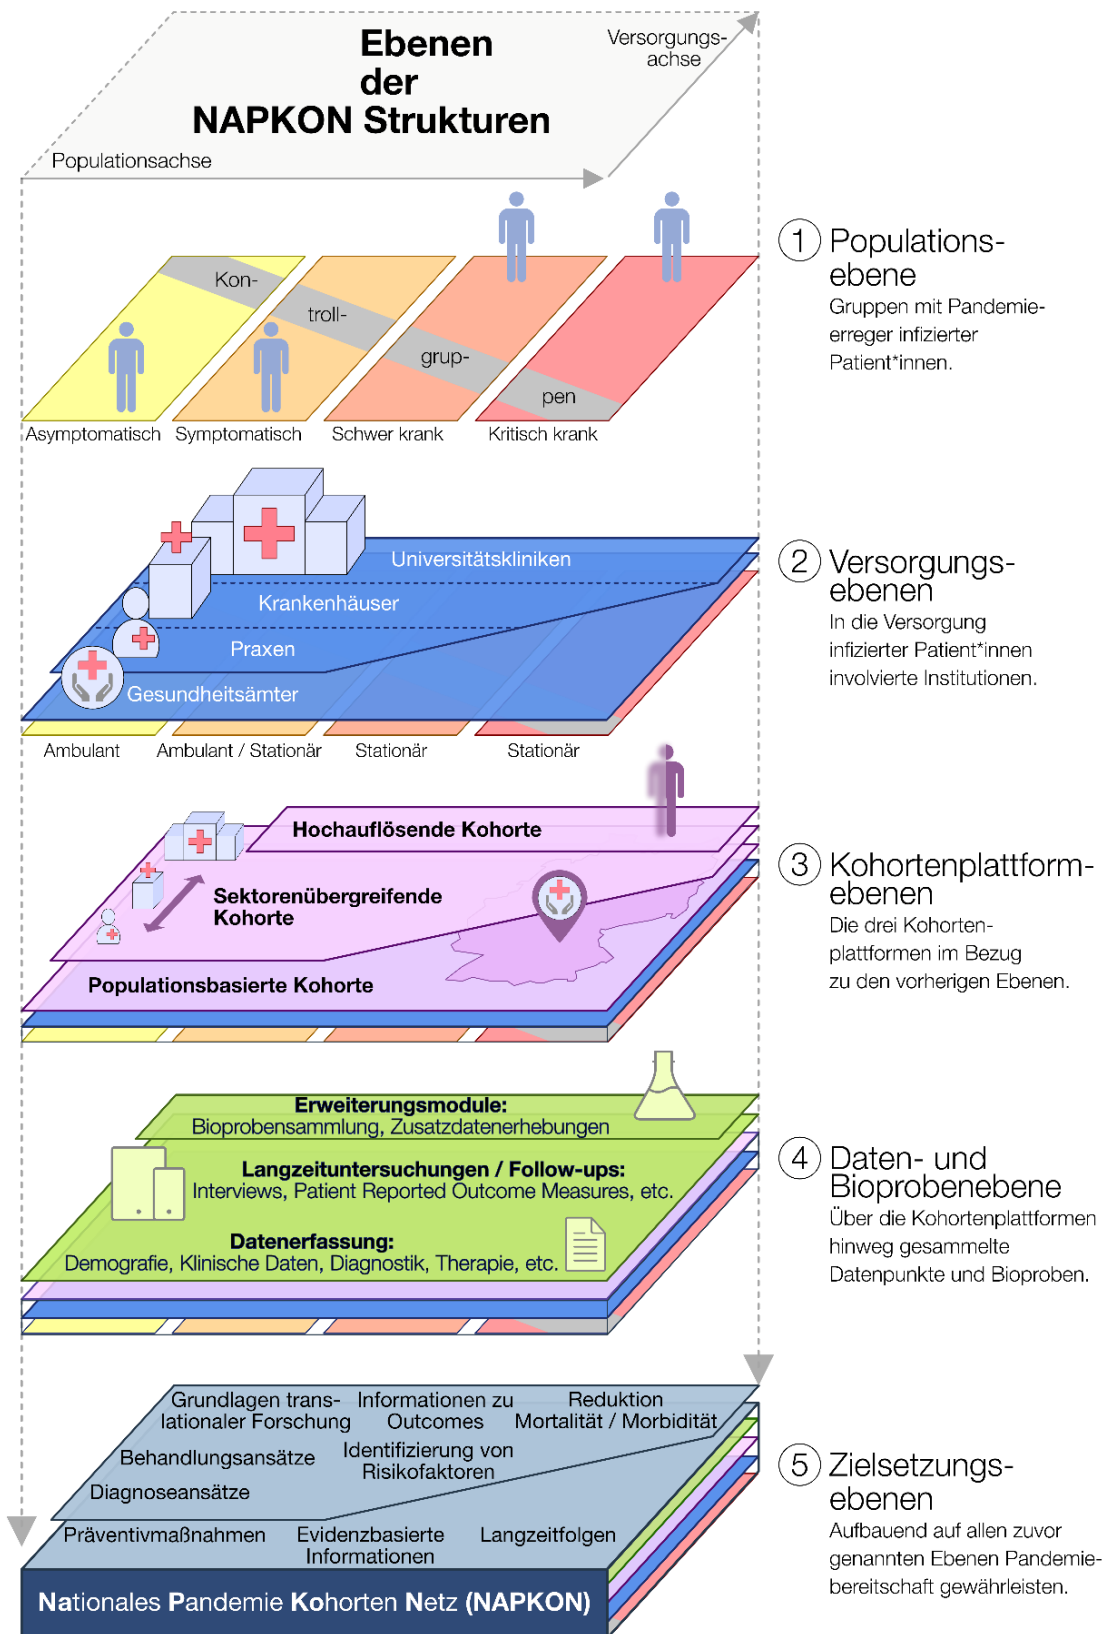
Ebenen der NAPKON Strukturen

Versorgungsachse

Populationsachse

Kon- troll- grup- pen

Asymptomatisch Symptomatisch Schwer krank Kritisch krank

1 Populationsebene
Gruppen mit Pandemieerreger infizierter Patient*innen.

Universitätskliniken
Krankenhäuser
Praxen
Gesundheitsämter

Ambulant Ambulant / Stationär Stationär Stationär

2 Versorgungsebenen
In die Versorgung infizierter Patient*innen involvierte Institutionen.

Hochauflösende Kohorte
Sektorenübergreifende Kohorte
Populationsbasierte Kohorte

3 Kohortenplattformebenen
Die drei Kohortenplattformen im Bezug zu den vorherigen Ebenen.

Erweiterungsmodule:
Bioprobensammlung, Zusatzdatenerhebungen

Langzeituntersuchungen / Follow-ups:
Interviews, Patient Reported Outcome Measures, etc.

Datenerfassung:
Demografie, Klinische Daten, Diagnostik, Therapie, etc.

4 Daten- und Bioprobenebene
Über die Kohortenplattformen hinweg gesammelte Datenpunkte und Bioproben.

Grundlagen translationaler Forschung
Informationen zu Outcomes
Reduktion Mortalität / Morbidität
Behandlungsansätze
Identifizierung von Risikofaktoren
Diagnoseansätze
Präventivmaßnahmen
Evidenzbasierte Informationen
Langzeitfolgen

Nationales Pandemie Kohorten Netz (NAPKON)

5 Zielsetzungsebenen
Aufbauend auf allen zuvor genannten Ebenen Pandemiebereitschaft gewährleisten.